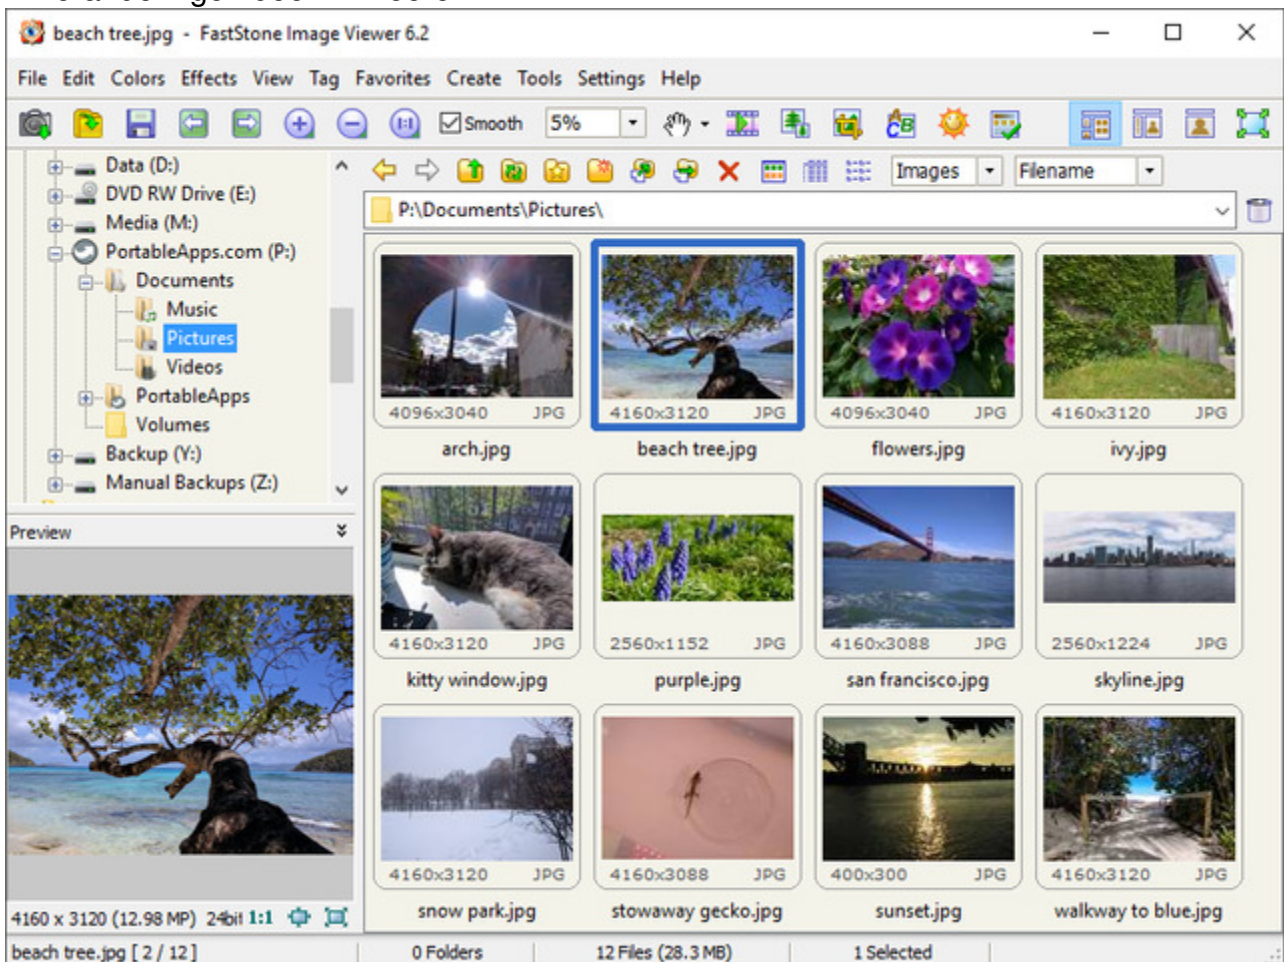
beach tree.jpg - FastStone Image Viewer 6.2

File Edit Colors Effects View Tag Favorites Create Tools Settings Help

Smooth 5%

Data (D:)
DVD RW Drive (E:)
Media (M:)
PortableApps.com (P:)
Documents
Music
Pictures
Videos
PortableApps
Volumes
Backup (Y:)
Manual Backups (Z:)

Images Filename

P:\Documents\Pictures\

Preview

| 4096x3040 JPG | 4160x3120 JPG | 4096x3040 JPG | 4160x3120 JPG |
|---|---|---|---|
| arch.jpg | beach tree.jpg | flowers.jpg | ivy.jpg |
| 4160x3120 JPG | 2560x1152 JPG | 4160x3088 JPG | 2560x1224 JPG |
| kitty window.jpg | purple.jpg | san francisco.jpg | skyline.jpg |
| 4160x3120 JPG | 4160x3088 JPG | 400x300 JPG | 4160x3120 JPG |
| snow park.jpg | stowaway gecko.jpg | sunset.jpg | walkway to blue.jpg |

4160 x 3120 (12.98 MP) 24bit 1:1

beach tree.jpg [ 2 / 12 ] 0 Folders 12 Files (28.3 MB) 1 Selected